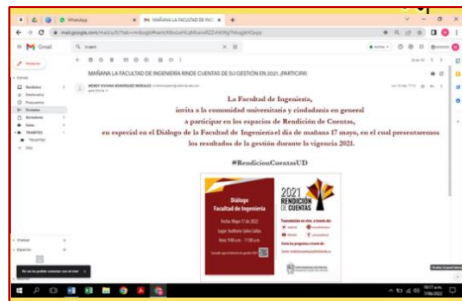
WhatsApp
MAÑANA LA FACULTAD DE INGENIERÍA RINDE CUENTAS DE SU GESTIÓN EN 2021. ¡PARTICIPA!

Gmail

Redactar

MAÑANA LA FACULTAD DE INGENIERÍA RINDE CUENTAS DE SU GESTIÓN EN 2021. ¡PARTICIPA!

WENDY YOVANA RODRIGUEZ MORALES

La Facultad de Ingeniería,
invita a la comunidad universitaria y ciudadanía en general
a participar en los espacios de Rendición de Cuentas,
en especial en el Diálogo de la Facultad de Ingeniería el día de mañana 17 mayo, en el cual presentaremos los resultados de la gestión durante la vigencia 2021.

#RendiciónCuentasUD

Diálogo
Facultad de Ingeniería

2021
RENDICIÓN
DE CUENTAS

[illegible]